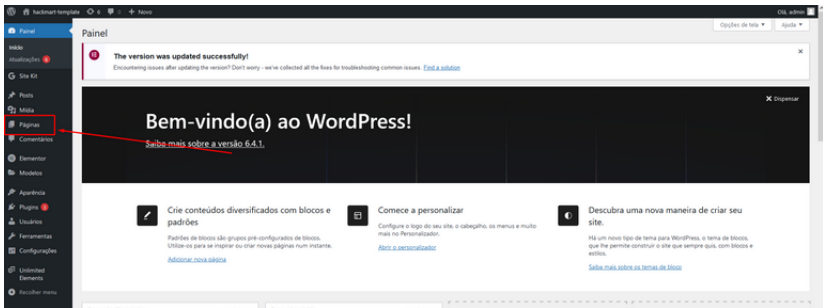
hackmart-template 6 0 + Novo
Olá, admin

Painel
Início
Atualizações 6
Site Kit
Posts
Mídia
Páginas
Comentários
Elementor
Modelos
Aparência
Plugins 5
Usuários
Ferramentas
Configurações
Unlimited Elements
Recolher menu

Painel
Opções de tela ▾
Ajuda ▾

The version was updated successfully!
Encountering issues after updating the version? Don't worry - we've collected all the fixes for troubleshooting common issues. Find a solution

✕ Dispensar
Bem-vindo(a) ao WordPress!
Saiba mais sobre a versão 6.4.1.

Crie conteúdos diversificados com blocos e padrões
Padrões de blocos são grupos pré-configurados de blocos. Utilize-os para se inspirar ou criar novas páginas num instante.
Adicionar nova página

Comece a personalizar
Configure o logo do seu site, o cabeçalho, os menus e muito mais no Personalizador.
Abrir o personalizador

Descubra uma nova maneira de criar seu site.
Há um novo tipo de tema para WordPress, o tema de blocos, que lhe permite construir o site que sempre quis, com blocos e estilos.
Saiba mais sobre os temas de bloco